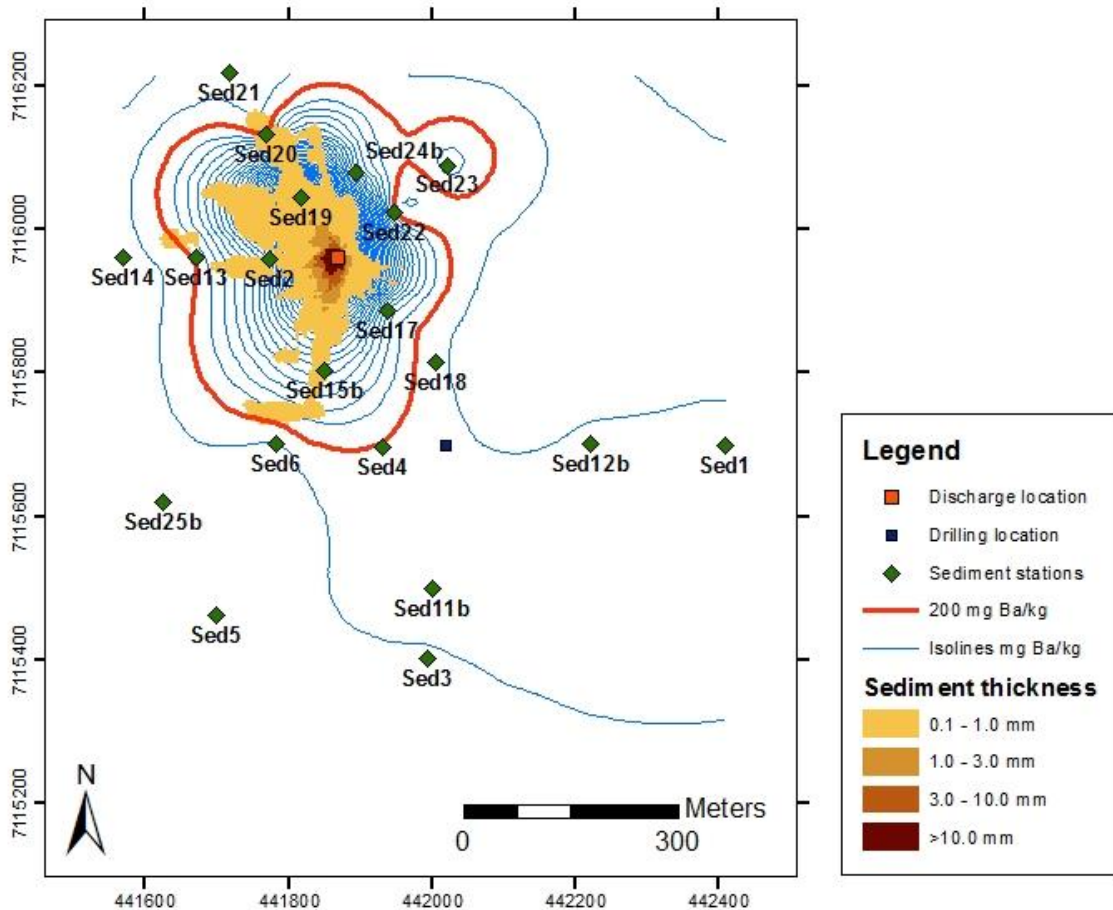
7116200
7116000
7115800
7115600
7115400
7115200

Sed21
Sed20
Sed24b
Sed23
Sed19
Sed22
Sed14
Sed13
Sed2
Sed17
Sed18
Sed15b
Sed6
Sed4
Sed12b
Sed1
Sed25b
Sed11b
Sed5
Sed3

N

Meters
0
300

441600
441800
442000
442200
442400

Legend
Discharge location
Drilling location
Sediment stations
200 mg Ba/kg
Isolines mg Ba/kg
Sediment thickness
0.1 - 1.0 mm
1.0 - 3.0 mm
3.0 - 10.0 mm
>10.0 mm